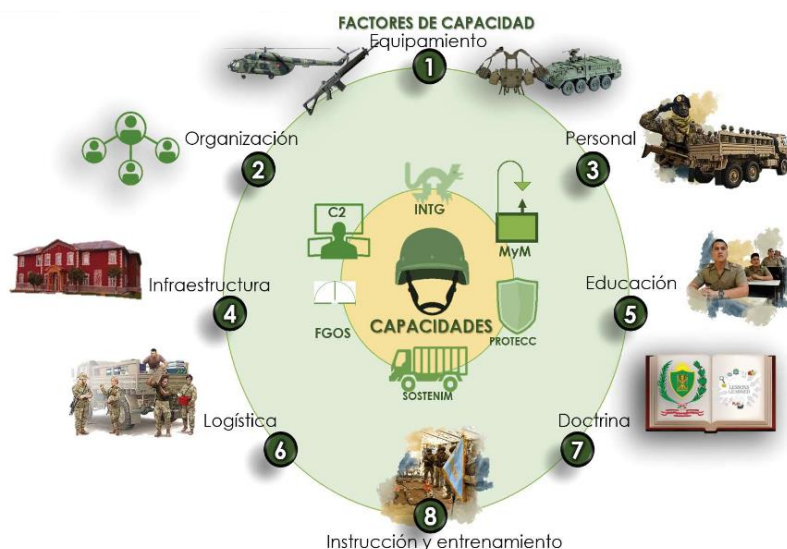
FACTORES DE CAPACIDAD

Equipamiento
1

Organización
2

Personal
3

Infraestructura
4

Educación
5

Logística
6

Doctrina
7

Instrucción y entrenamiento
8

INTG
C2
MyM
FGOS
CAPACIDADES
PROTECC
SOSTENIM